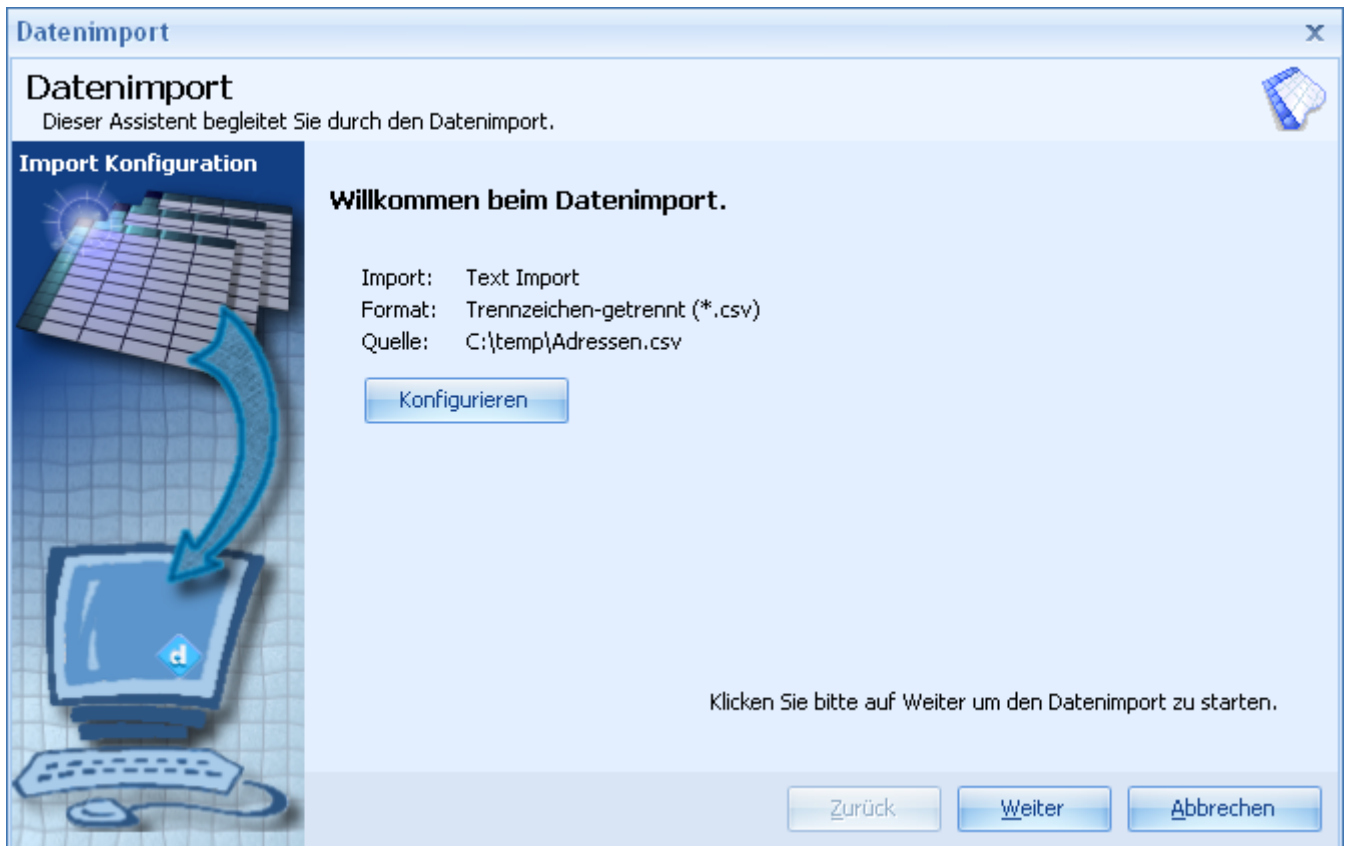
Datenimport

Datenimport
Dieser Assistent begleitet Sie durch den Datenimport.

Import Konfiguration

Willkommen beim Datenimport.

| | |
|---|---|
| Import: | Text Import |
| Format: | Trennzeichen-getrennt (*.csv) |
| Quelle: | C:\temp\Adressen.csv |

Konfigurieren

d

Klicken Sie bitte auf Weiter um den Datenimport zu starten.

Zurück Weiter Abbrechen